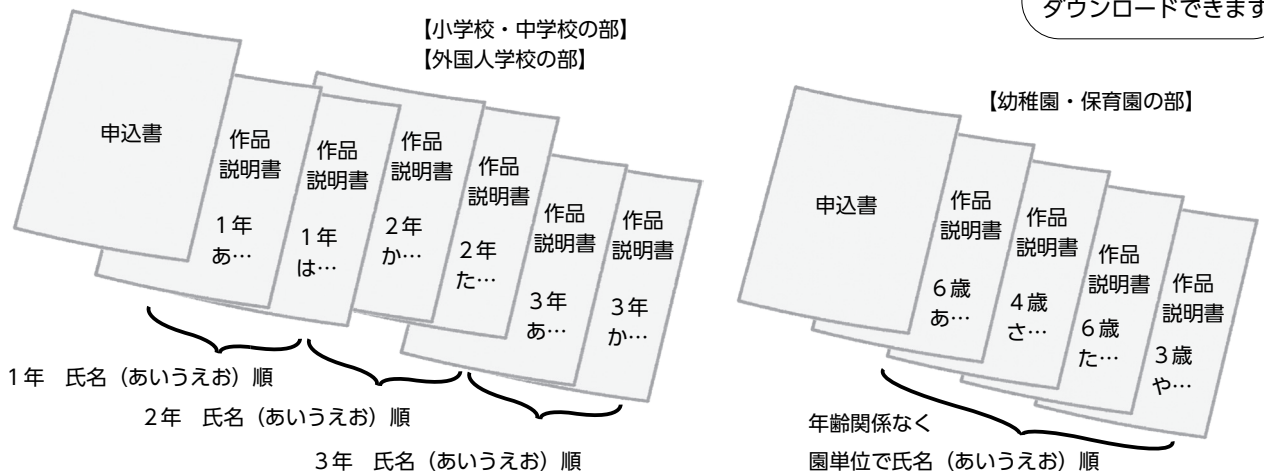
ダウンロードできます

【小学校・中学校の部】
【外国人学校の部】

申込書

作品説明書
1年
あ…

作品説明書
1年
は…

作品説明書
2年
か…

作品説明書
2年
た…

作品説明書
3年
あ…

作品説明書
3年
か…

1年　氏名（あいうえお）順

2年　氏名（あいうえお）順

3年　氏名（あいうえお）順

【幼稚園・保育園の部】

申込書

作品説明書
6歳
あ…

作品説明書
4歳
さ…

作品説明書
6歳
た…

作品説明書
3歳
や…

年齢関係なく
園単位で氏名（あいうえお）順